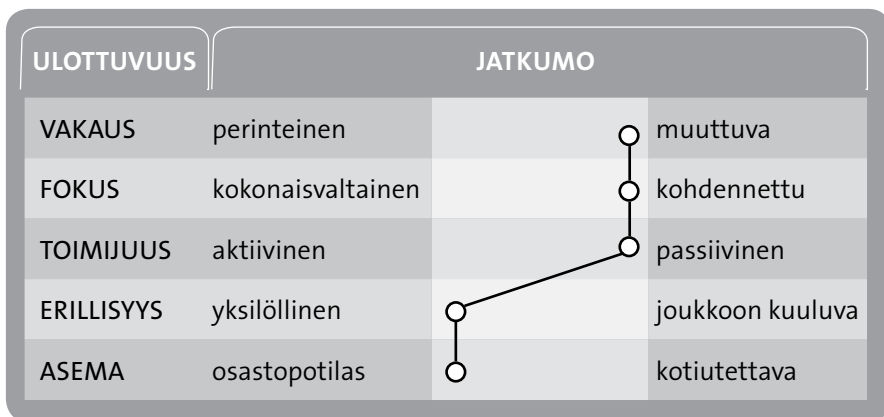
| ULOTTUVUUS | JATKUMO | |
|---|---|---|
| VAKAUS | perinteinen | muuttuva |
| FOKUS | kokonaisvaltainen | kohdennettu |
| TOIMIJUUS | aktiivinen | passiivinen |
| ERILLISYYS | yksilöllinen | joukkoon kuuluva |
| ASEMA | osastopotilas | kotiutettava |